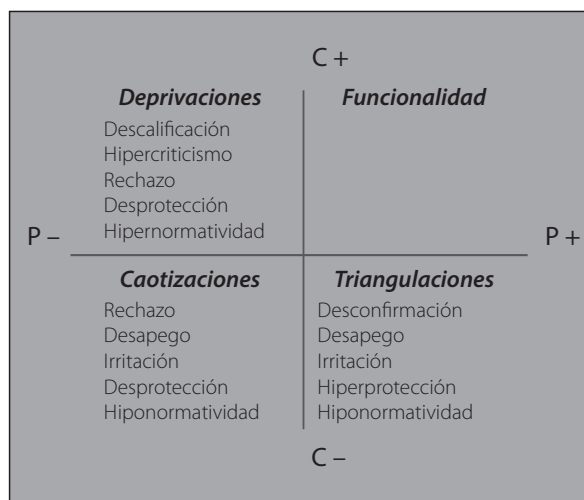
C +

**Deprivaciones**
Descalificación
Hipercriticismo
Rechazo
Desprotección
Hipernormatividad

**Funcionalidad**

P –

P +

**Caotizaciones**
Rechazo
Desapego
Irritación
Desprotección
Hiponormatividad

**Triangulaciones**
Desconfirmación
Desapego
Irritación
Hiperprotección
Hiponormatividad

C –